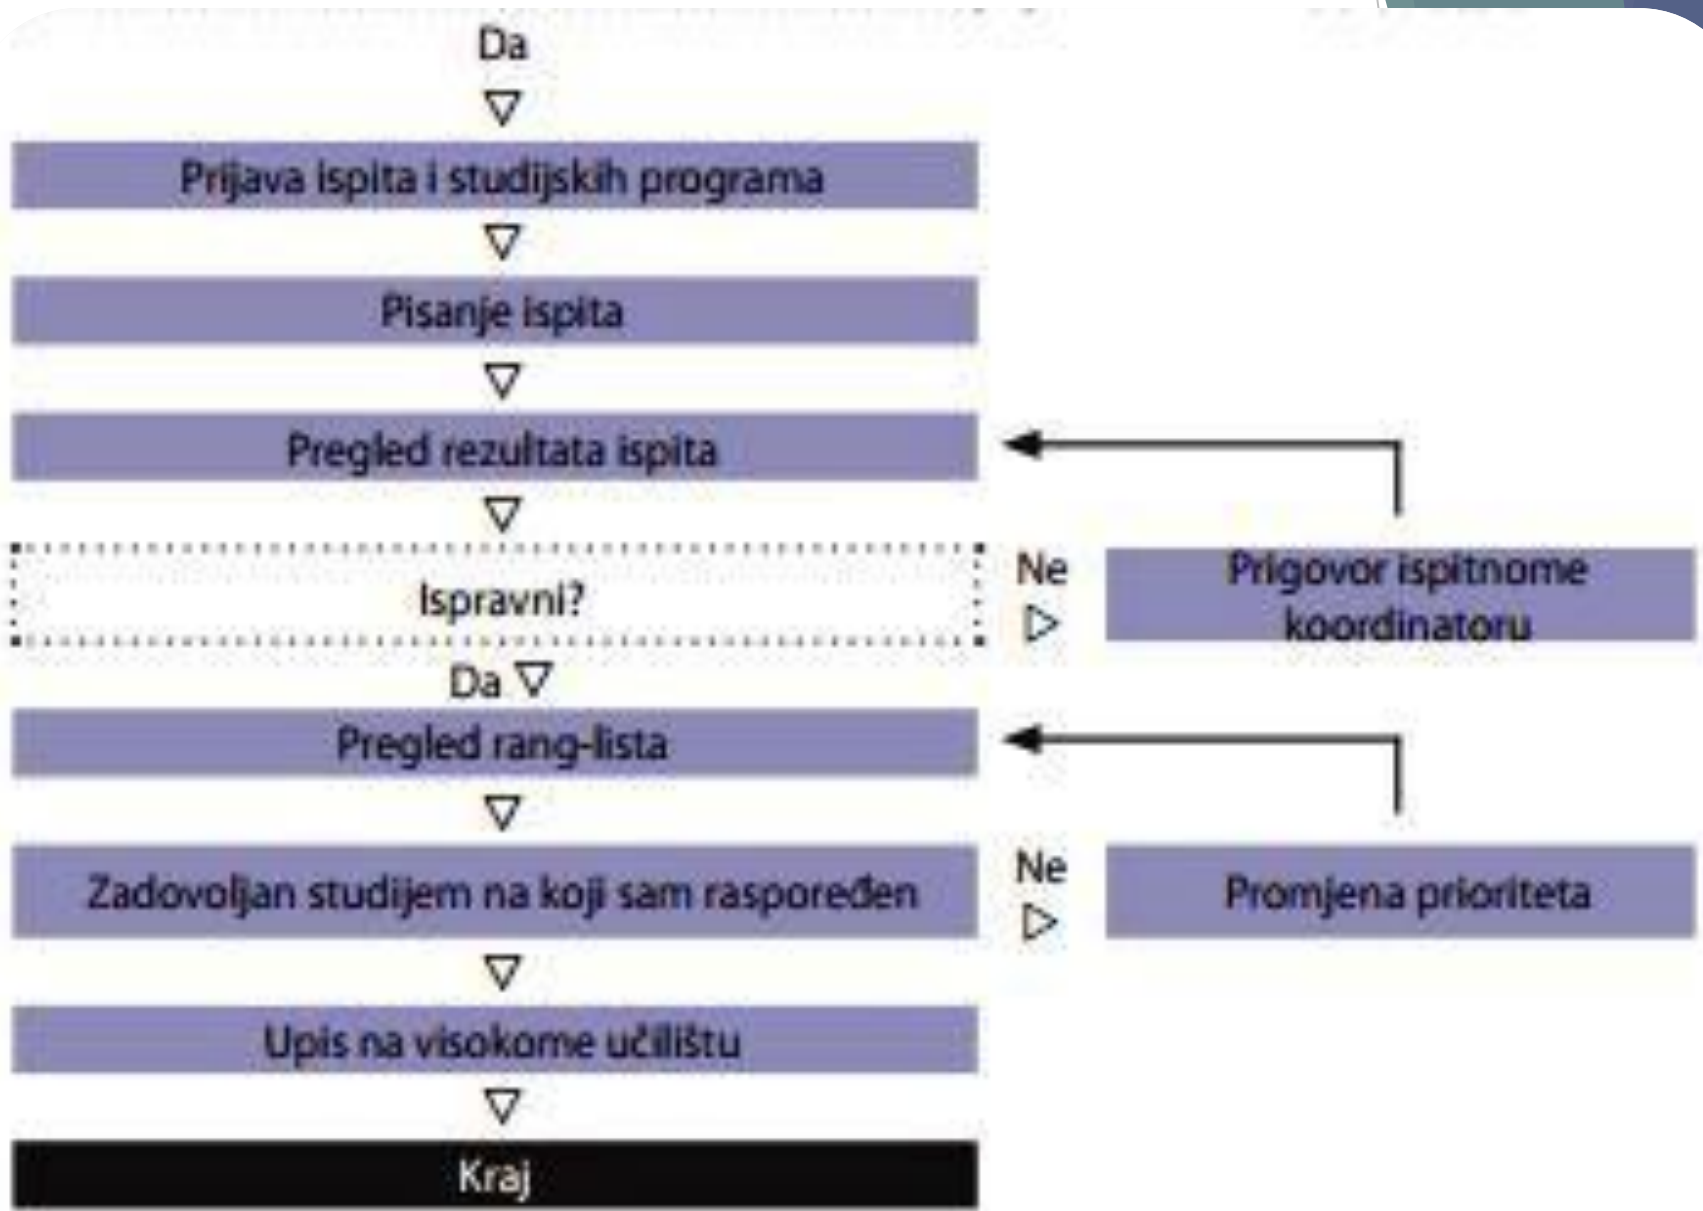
Da

Prijava ispita i studijskih programa

Pisanje ispita

Pregled rezultata ispita

Ispravni?

Ne

Prigovor ispitnome koordinatoru

Da

Pregled rang-lista

Zadovoljan studijem na koji sam raspoređen

Ne

Promjena prioriteta

Upis na visokome učilištu

Kraj